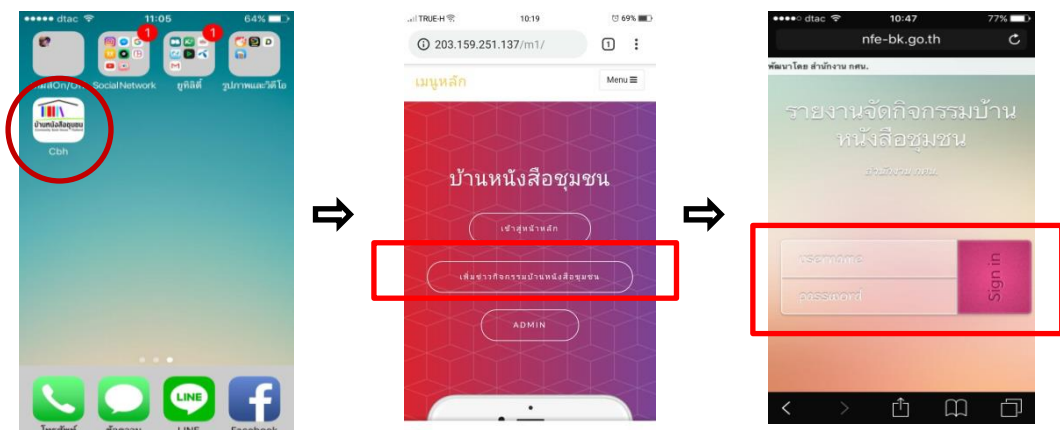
●●●●● dtac 11:05 64%

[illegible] Social Network 1 ยูทิลิตี้ 1 รูปภาพและวิดีโอ

บ้านหนังสือชุมชน

Cbh

LINE

โทรศัพท์ ข้อความ LINE Facebook

TRUE-H 10:19 69%

203.159.251.137/m1/ 1

เมนูหลัก Menu

บ้านหนังสือชุมชน

เข้าสู่หน้าหลัก

เพิ่มข่าวกิจกรรมบ้านหนังสือชุมชน

ADMIN

●●●●● dtac 10:47 77%

nfe-bk.go.th

พัฒนาโดย สำนักงาน กศน.

รายงานจัดกิจกรรมบ้านหนังสือชุมชน

สำนักงาน กศน.

username

password

Sign in